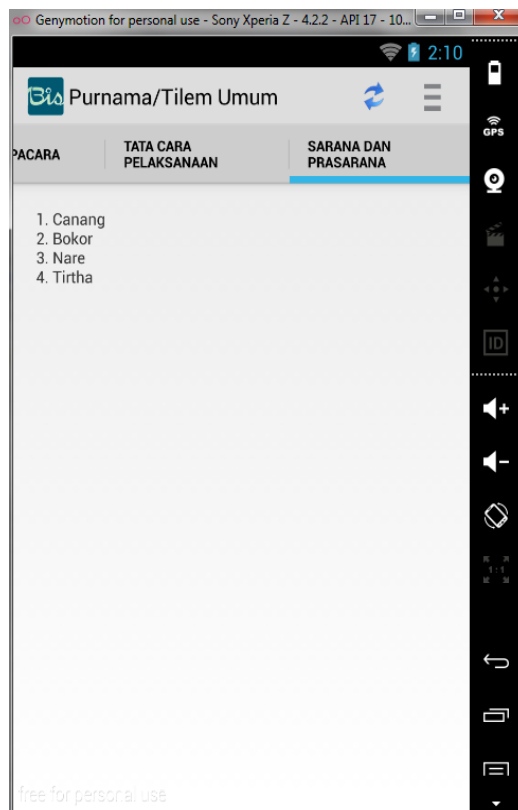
Genymotion for personal use - Sony Xperia Z - 4.2.2 - API 17 - 10...

2:10

Bis Purnama/Tilem Umum

PACARA | TATA CARA PELAKSANAAN | SARANA DAN PRASARANA

1. Canang
2. Bokor
3. Nare
4. Tirtha

GPS

ID

1:1

free for personal use